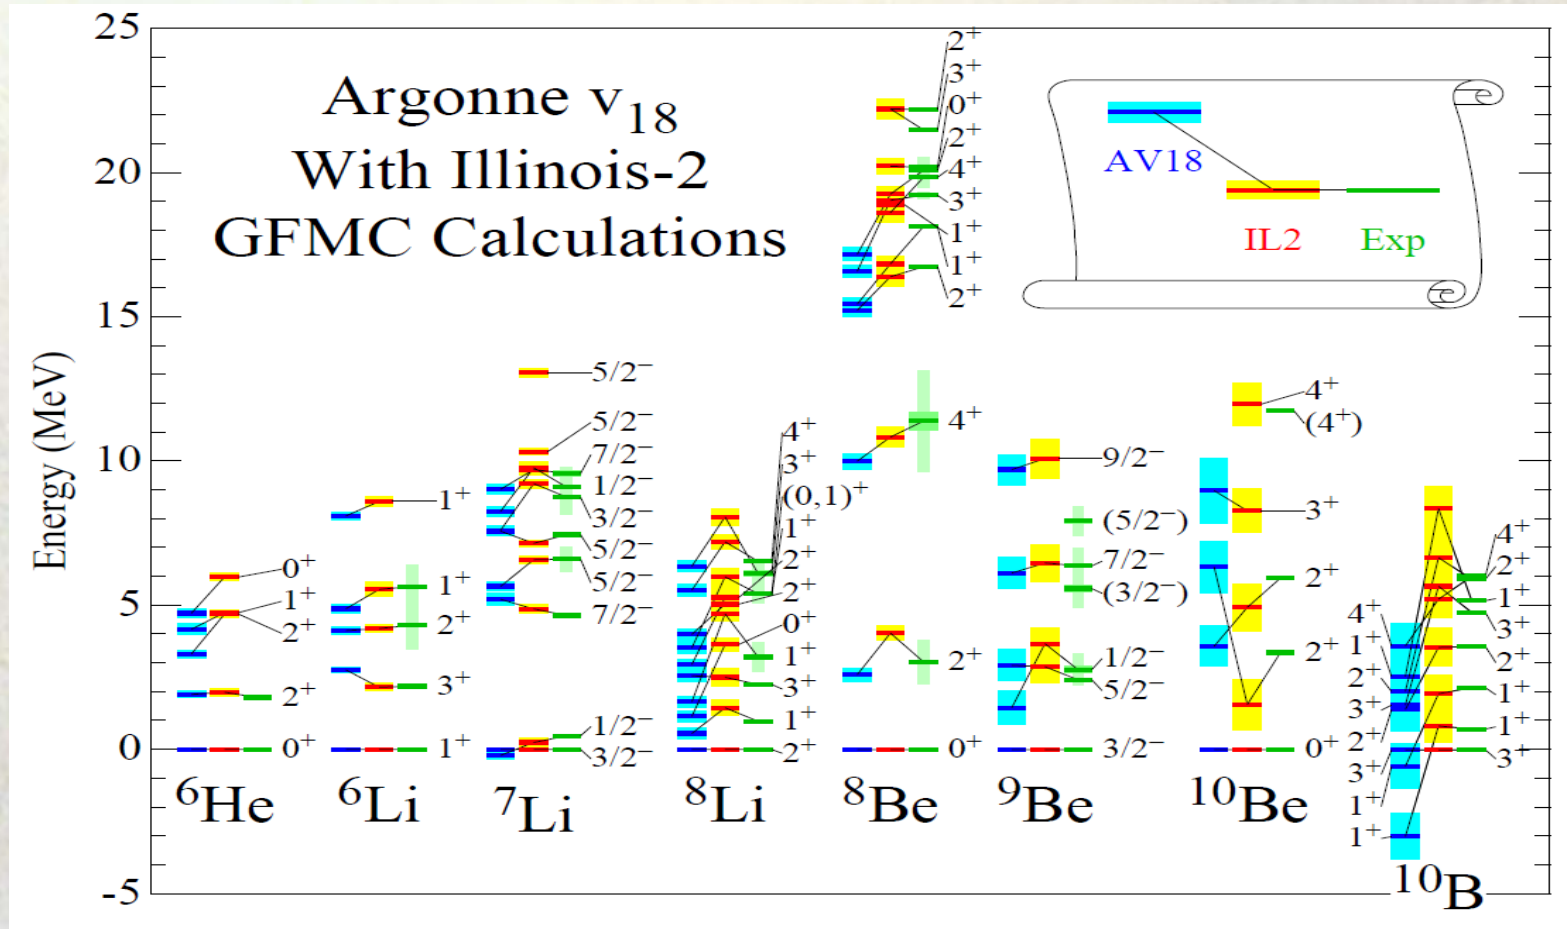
Argonne $v_{18}$
With Illinois-2
GFMC Calculations

AV18
IL2
Exp

Energy (MeV)

25
20
15
10
5
0
-5

$0^+$
$1^+$
$2^+$
$2^+$
$0^+$
$^6$He

$1^+$
$1^+$
$2^+$
$3^+$
$1^+$
$^6$Li

$5/2^-$
$5/2^-$
$7/2^-$
$1/2^-$
$3/2^-$
$5/2^-$
$5/2^-$
$7/2^-$
$1/2^-$
$3/2^-$
$^7$Li

$4^+$
$3^+$
$(0,1)^+$
$1^+$
$2^+$
$2^+$
$0^+$
$1^+$
$3^+$
$1^+$
$2^+$
$^8$Li

$2^+$
$3^+$
$0^+$
$2^+$
$4^+$
$3^+$
$1^+$
$1^+$
$2^+$
$4^+$
$2^+$
$0^+$
$^8$Be

$9/2^-$
$(5/2^-)$
$7/2^-$
$(3/2^-)$
$1/2^-$
$5/2^-$
$3/2^-$
$^9$Be

$4^+$
$(4^+)$
$3^+$
$2^+$
$2^+$
$0^+$
$^{10}$Be

$4^+$
$1^+$
$2^+$
$3^+$
$2^+$
$3^+$
$1^+$
$1^+$
$4^+$
$2^+$
$1^+$
$3^+$
$2^+$
$1^+$
$1^+$
$3^+$
$^{10}$B